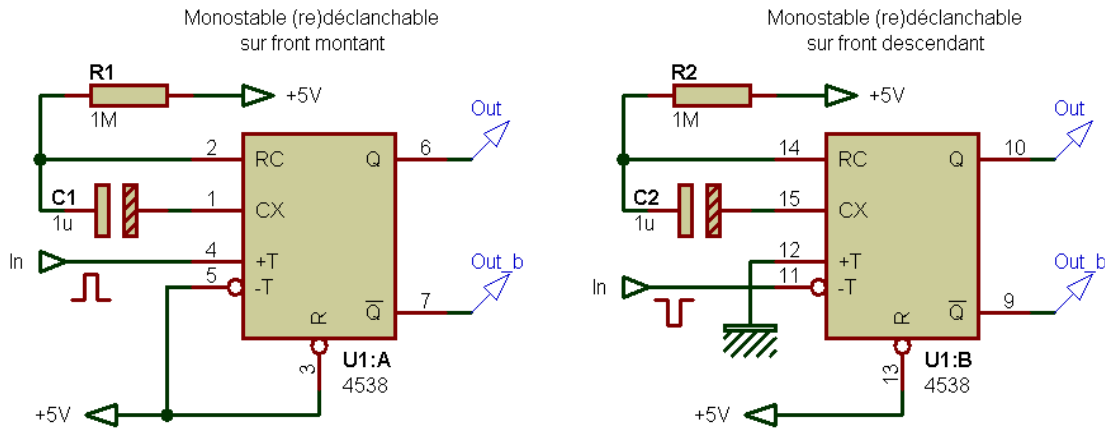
Monostable (re)déclanchable sur front montant

R1
1M
+5V
Out
2 RC Q 6
C1
1u
1 CX
In
4 +T
5 -T
$\overline{Q}$ 7
Out_b
R
3
U1:A
4538
+5V

Monostable (re)déclanchable sur front descendant

R2
1M
+5V
Out
14 RC Q 10
C2
1u
15 CX
12 +T
In
11 -T
$\overline{Q}$ 9
Out_b
R
13
U1:B
4538
+5V